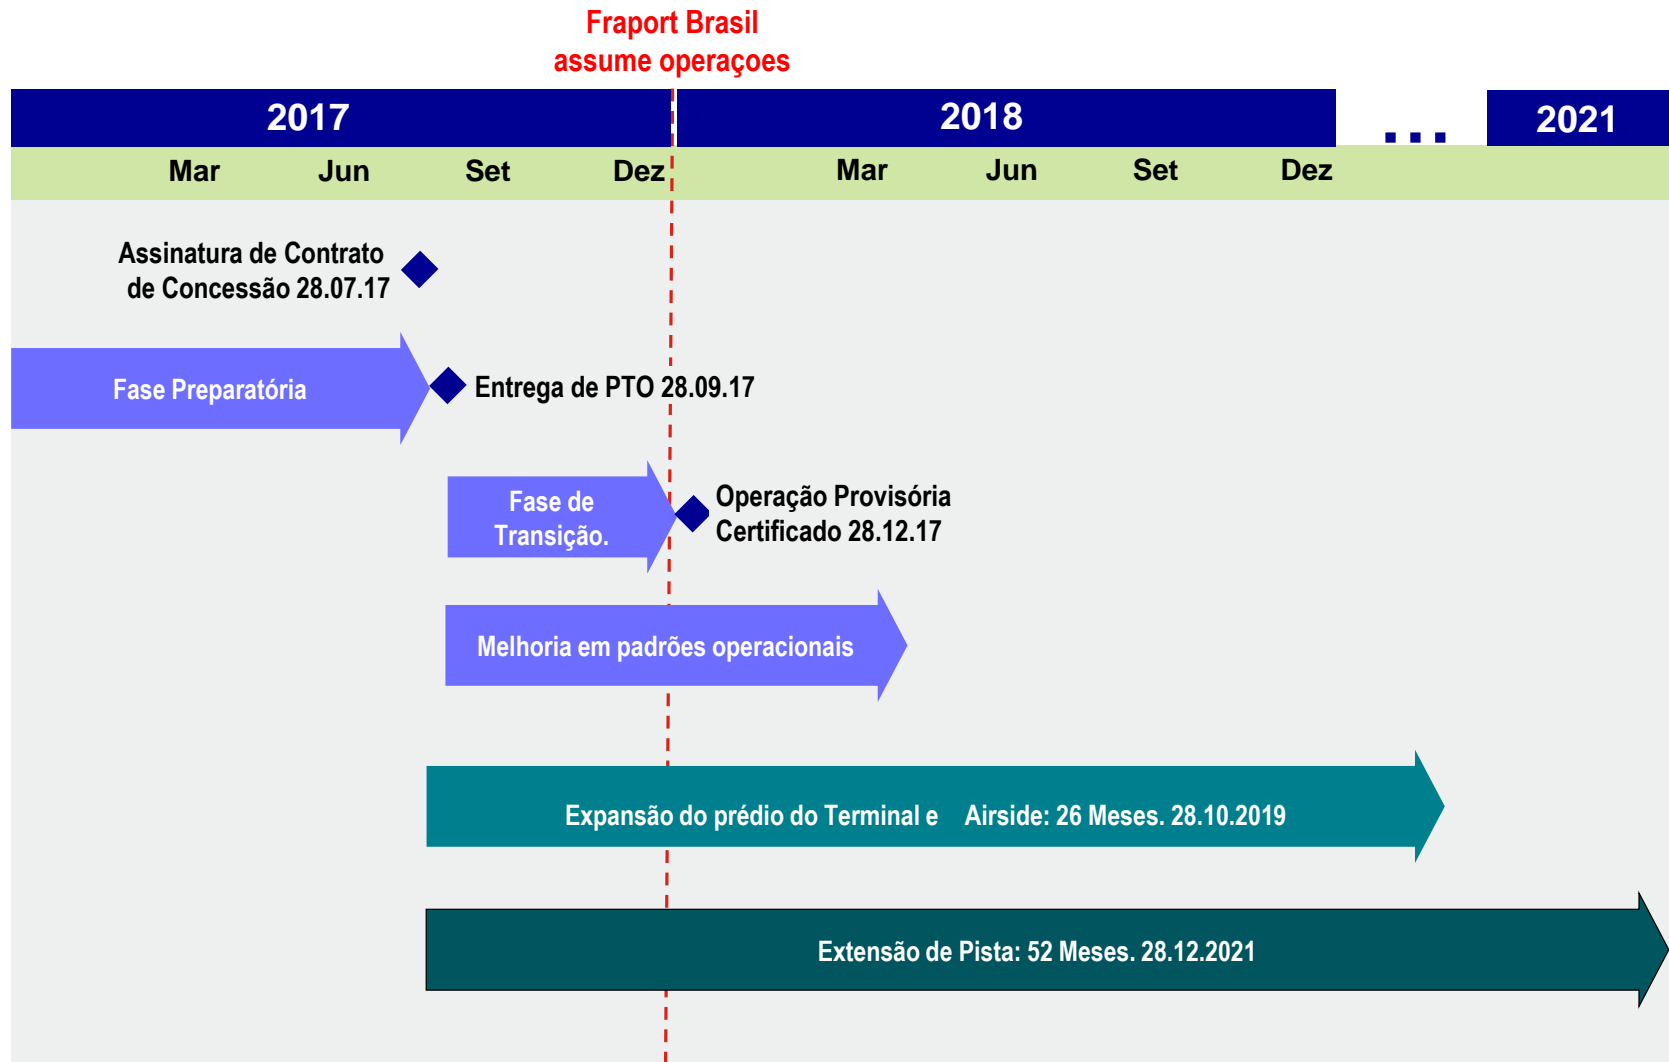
Fraport Brasil
assume operaçoes

| 2017 | 2018 | ... | 2021 |
|---|---|---|---|

Mar Jun Set Dez Mar Jun Set Dez

Assinatura de Contrato de Concessão 28.07.17

Fase Preparatória

Entrega de PTO 28.09.17

Fase de Transição.

Operação Provisória Certificado 28.12.17

Melhoria em padrões operacionais

Expansão do prédio do Terminal e Airside: 26 Meses. 28.10.2019

Extensão de Pista: 52 Meses. 28.12.2021